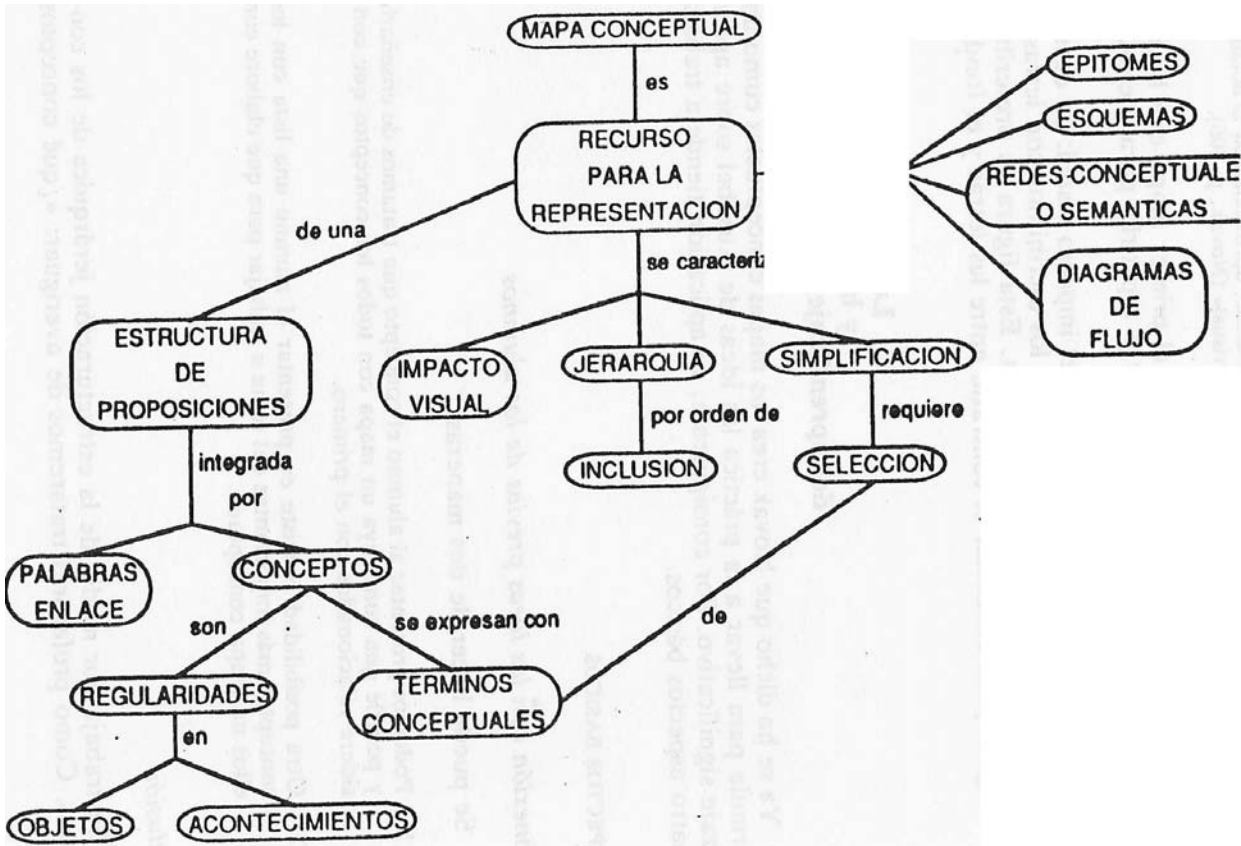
MAPA CONCEPTUAL

es

RECURSO PARA LA REPRESENTACION

EPITOMES

ESQUEMAS

REDES CONCEPTUALE O SEMANTICAS

DIAGRAMAS DE FLUJO

de una

se caracteriz

ESTRUCTURA DE PROPOSICIONES

IMPACTO VISUAL

JERARQUIA

por orden de

INCLUSION

SIMPLIFICACION

requiere

SELECCION

integrada por

PALABRAS ENLACE

CONCEPTOS

son

se expresan con

de

REGULARIDADES

en

TERMINOS CONCEPTUALES

OBJETOS

ACONTECIMIENTOS